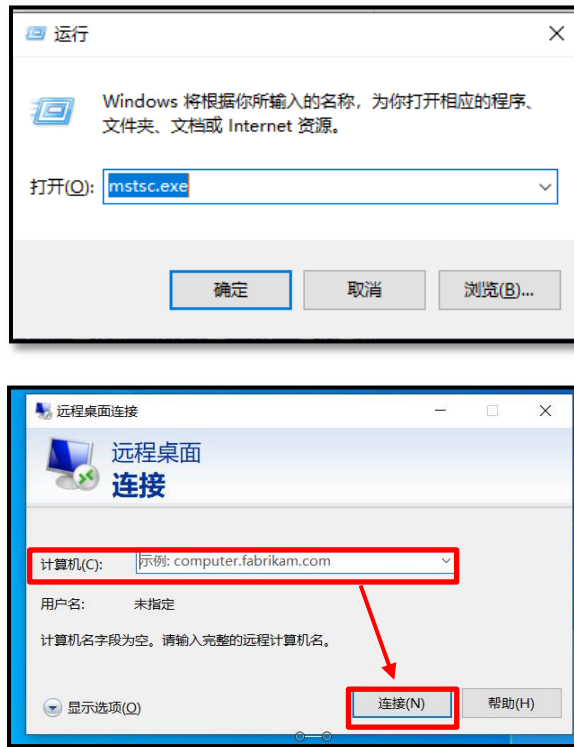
运行

Windows 将根据你所输入的名称，为你打开相应的程序、文件夹、文档或 Internet 资源。

打开(O): mstsc.exe

确定 取消 浏览(B)...

远程桌面连接

远程桌面
连接

计算机(C): 示例: computer.fabrikam.com

用户名: 未指定

计算机名字段为空。请输入完整的远程计算机名。

显示选项(O)

连接(N) 帮助(H)